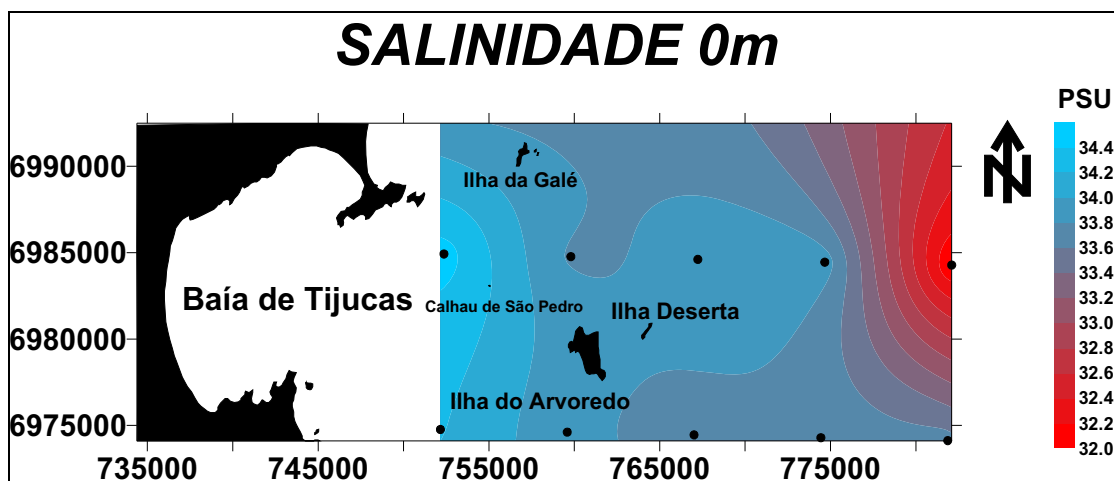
SALINIDADE 0m

PSU

6990000
6985000
6980000
6975000

735000 745000 755000 765000 775000

Ilha da Galé
Baía de Tijucas
Calhau de São Pedro
Ilha Deserta
Ilha do Arvoredo

N

34.4
34.2
34.0
33.8
33.6
33.4
33.2
33.0
32.8
32.6
32.4
32.2
32.0